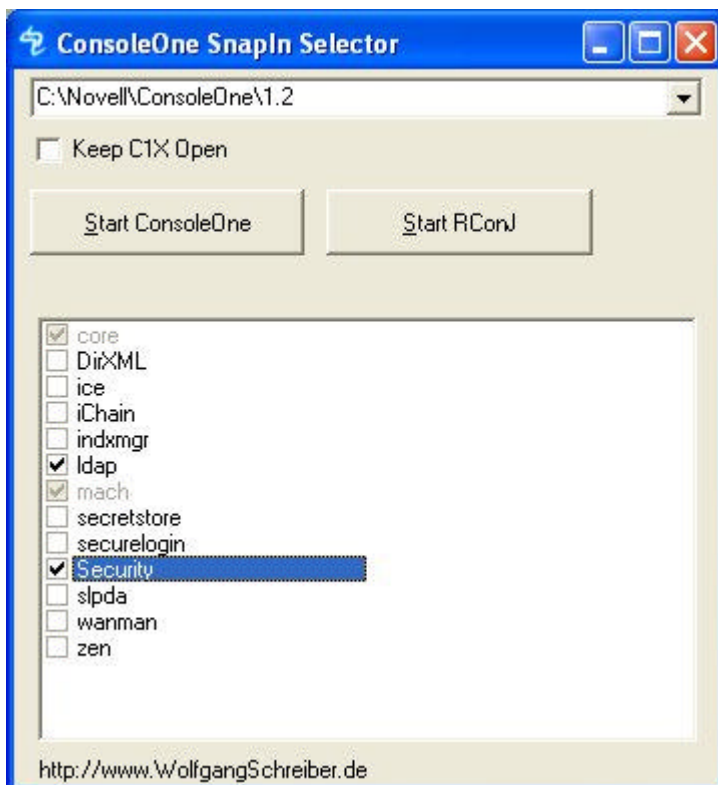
ConsoleOne SnapIn Selector

C:\Novell\ConsoleOne\1.2

Keep C1X Open

Start ConsoleOne

Start RConJ

core
DirXML
ice
iChain
indxmgr
ldap
mach
secretstore
securelogin
Security
slpda
wanman
zen

http://www.WolfgangSchreiber.de